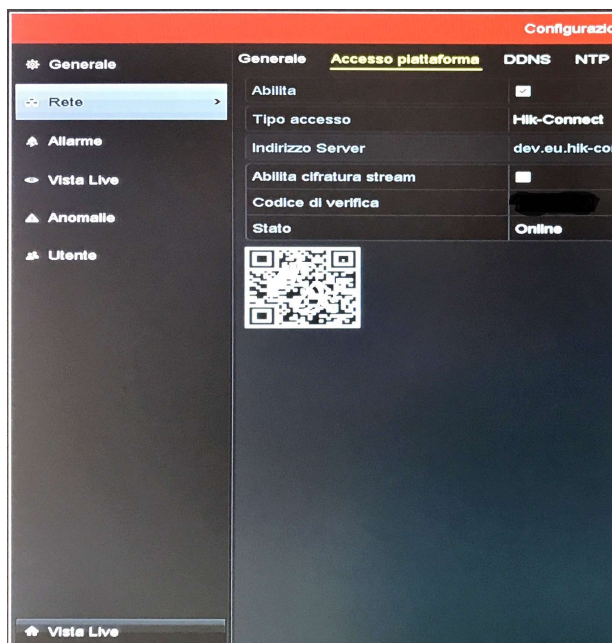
Configurazio

Generale
Rete
Allarme
Vista Live
Anomalie
Utente

Generale Accesso piattaforma DDNS NTP

| Abilita | |
|---|---|
| Tipo accesso | Hik-Connect |
| Indirizzo Server | dev.eu.hik-co |
| Abilita cifratura stream | |
| Codice di verifica | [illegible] |
| Stato | Online |

Vista Live